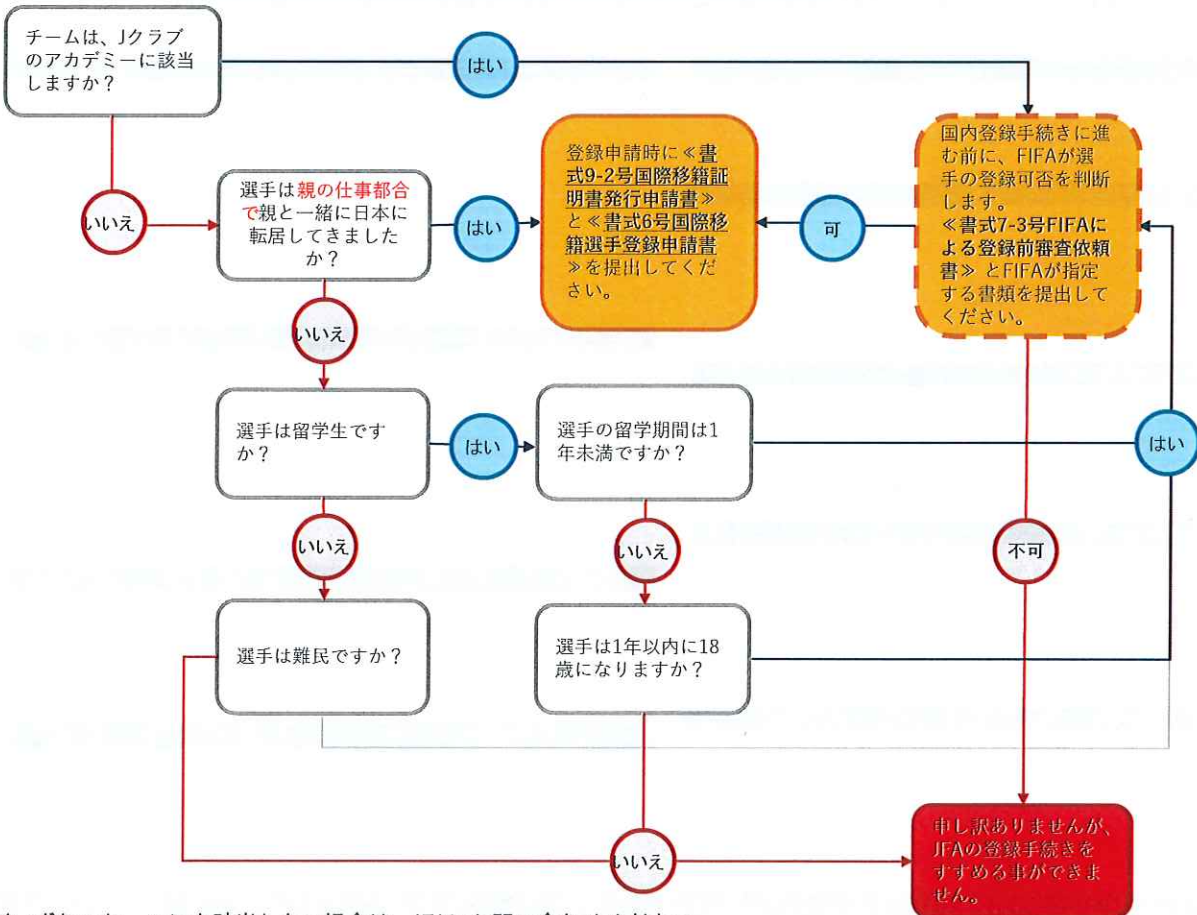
チームは、Jクラブのアカデミーに該当しますか？

はい

いいえ

選手は親の仕事都合で親と一緒に日本に転居してきましたか？

はい

登録申請時に≪書式9-2号国際移籍証明書発行申請書≫と≪書式6号国際移籍選手登録申請書≫を提出してください。

可

国内登録手続きに進む前に、FIFAが選手の登録可否を判断します。≪書式7-3号FIFAによる登録前審査依頼書≫とFIFAが指定する書類を提出してください。

いいえ

選手は留学生ですか？

はい

選手の留学期間は1年未満ですか？

はい

いいえ

いいえ

不可

選手は難民ですか？

選手は1年以内に18歳になりますか？

いいえ

申し訳ありませんが、JFAの登録手続きをすすめる事ができません。

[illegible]